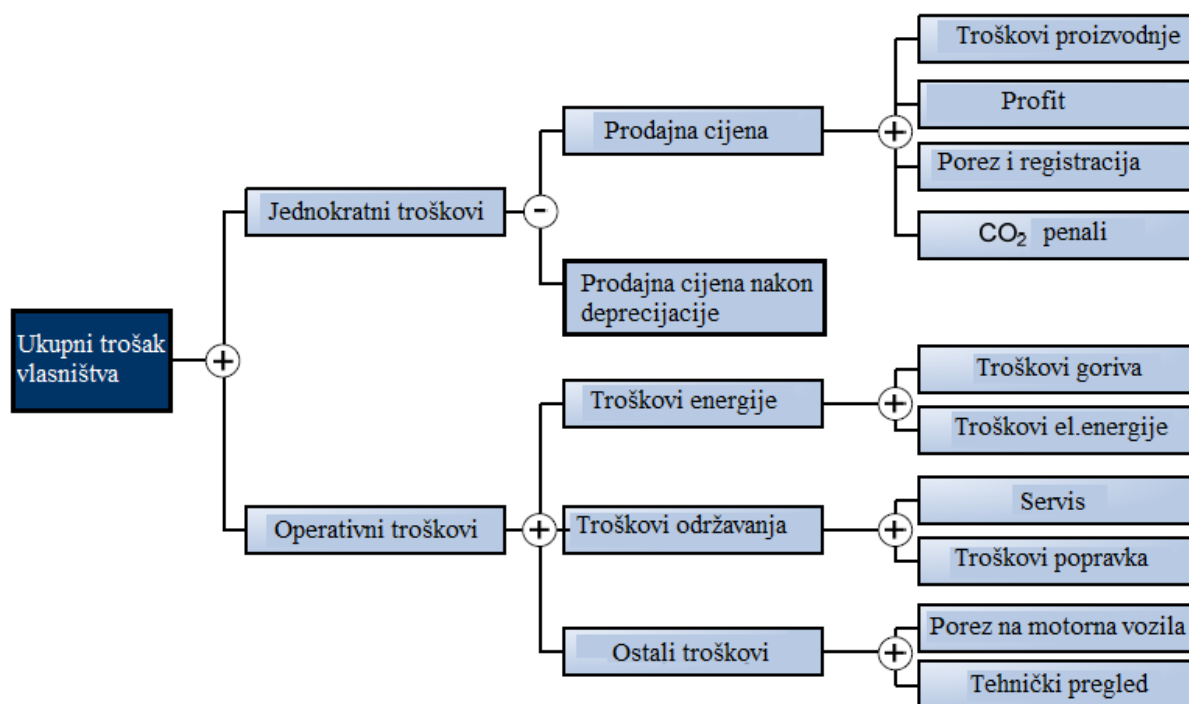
Ukupni trošak vlasništva

+

Jednokratni troškovi

-

Prodajna cijena

+

Troškovi proizvodnje

Profit

Porez i registracija

$CO_2$ penali

Prodajna cijena nakon deprecijacije

Operativni troškovi

+

Troškovi energije

+

Troškovi goriva

Troškovi el.energije

Troškovi održavanja

+

Servis

Troškovi popravka

Ostali troškovi

+

Porez na motorna vozila

Tehnički pregled